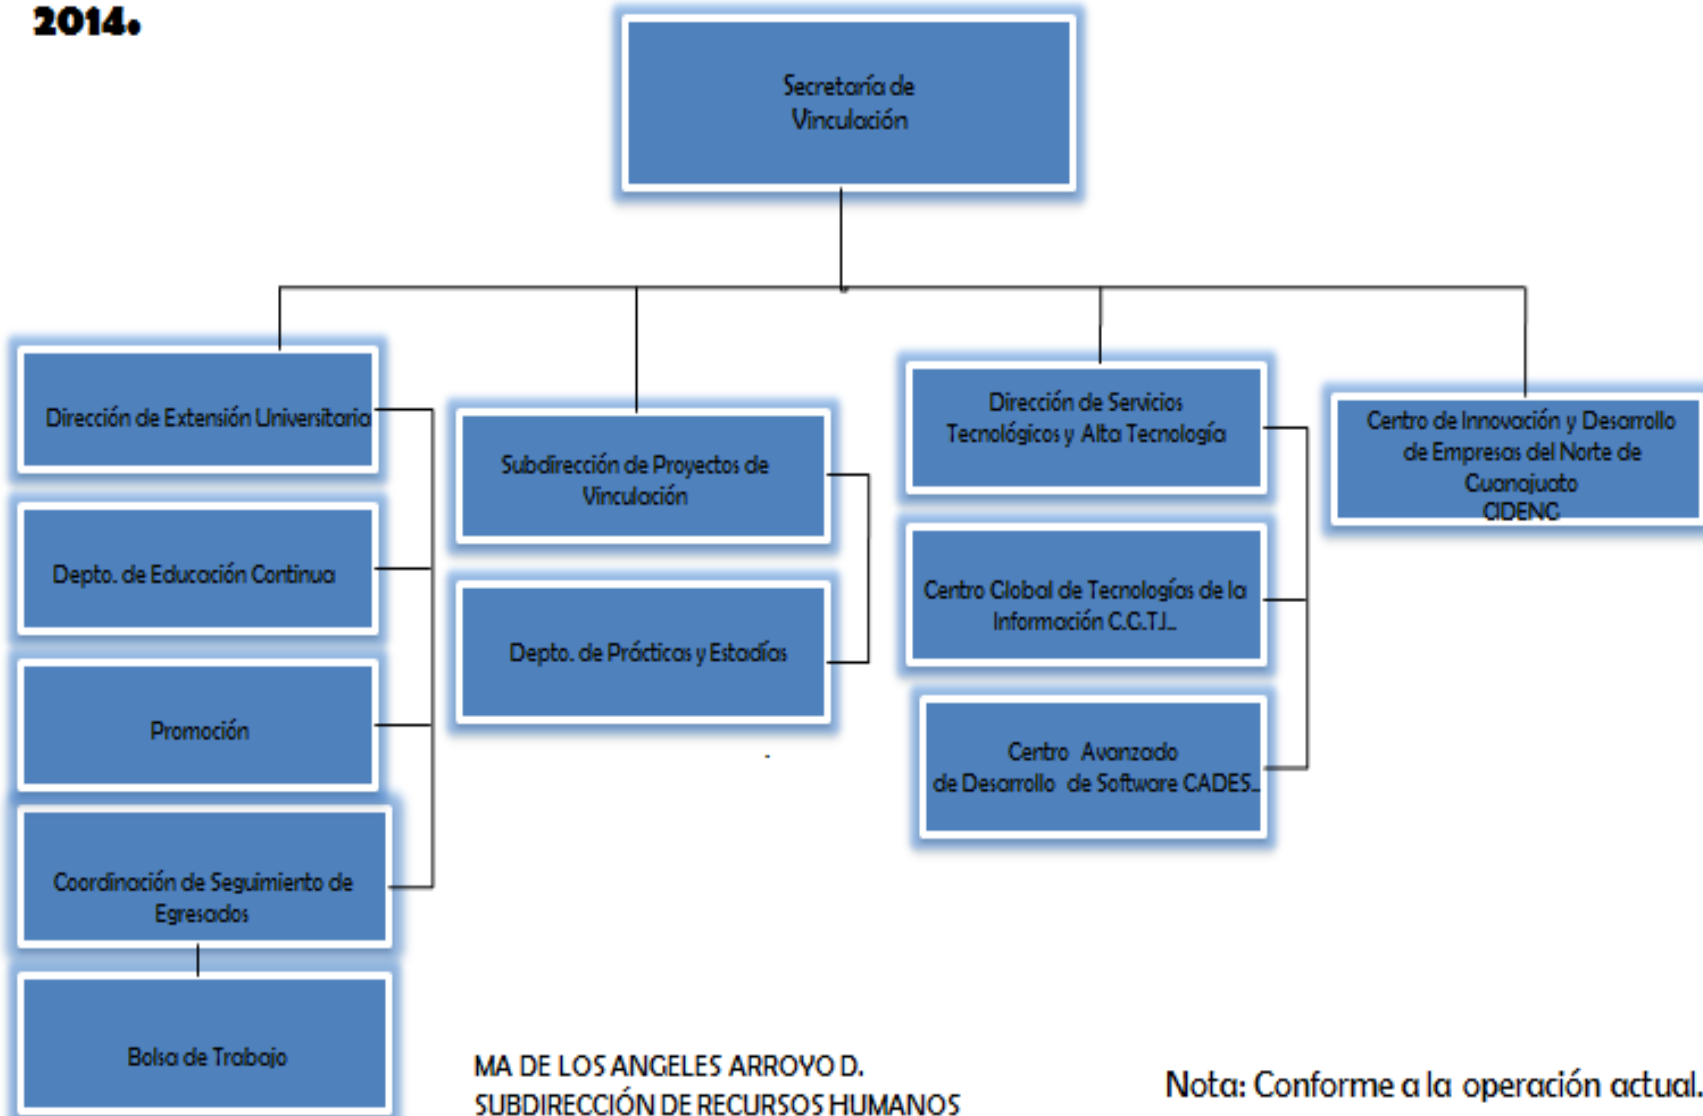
2014.

Secretaría de Vinculación

Dirección de Extensión Universitaria

Depto. de Educación Continua

Promoción

Coordinación de Seguimiento de Egresados

Bolsa de Trabajo

Subdirección de Proyectos de Vinculación

Depto. de Prácticas y Estadías

Dirección de Servicios Tecnológicos y Alta Tecnología

Centro Global de Tecnologías de la Información C.G.T.I.

Centro Avanzado de Desarrollo de Software CADES.

Centro de Innovación y Desarrollo de Empresas del Norte de Guanajuato CIDENG

MA DE LOS ANGELES ARROYO D.
SUBDIRECCIÓN DE RECURSOS HUMANOS

Nota: Conforme a la operación actual.